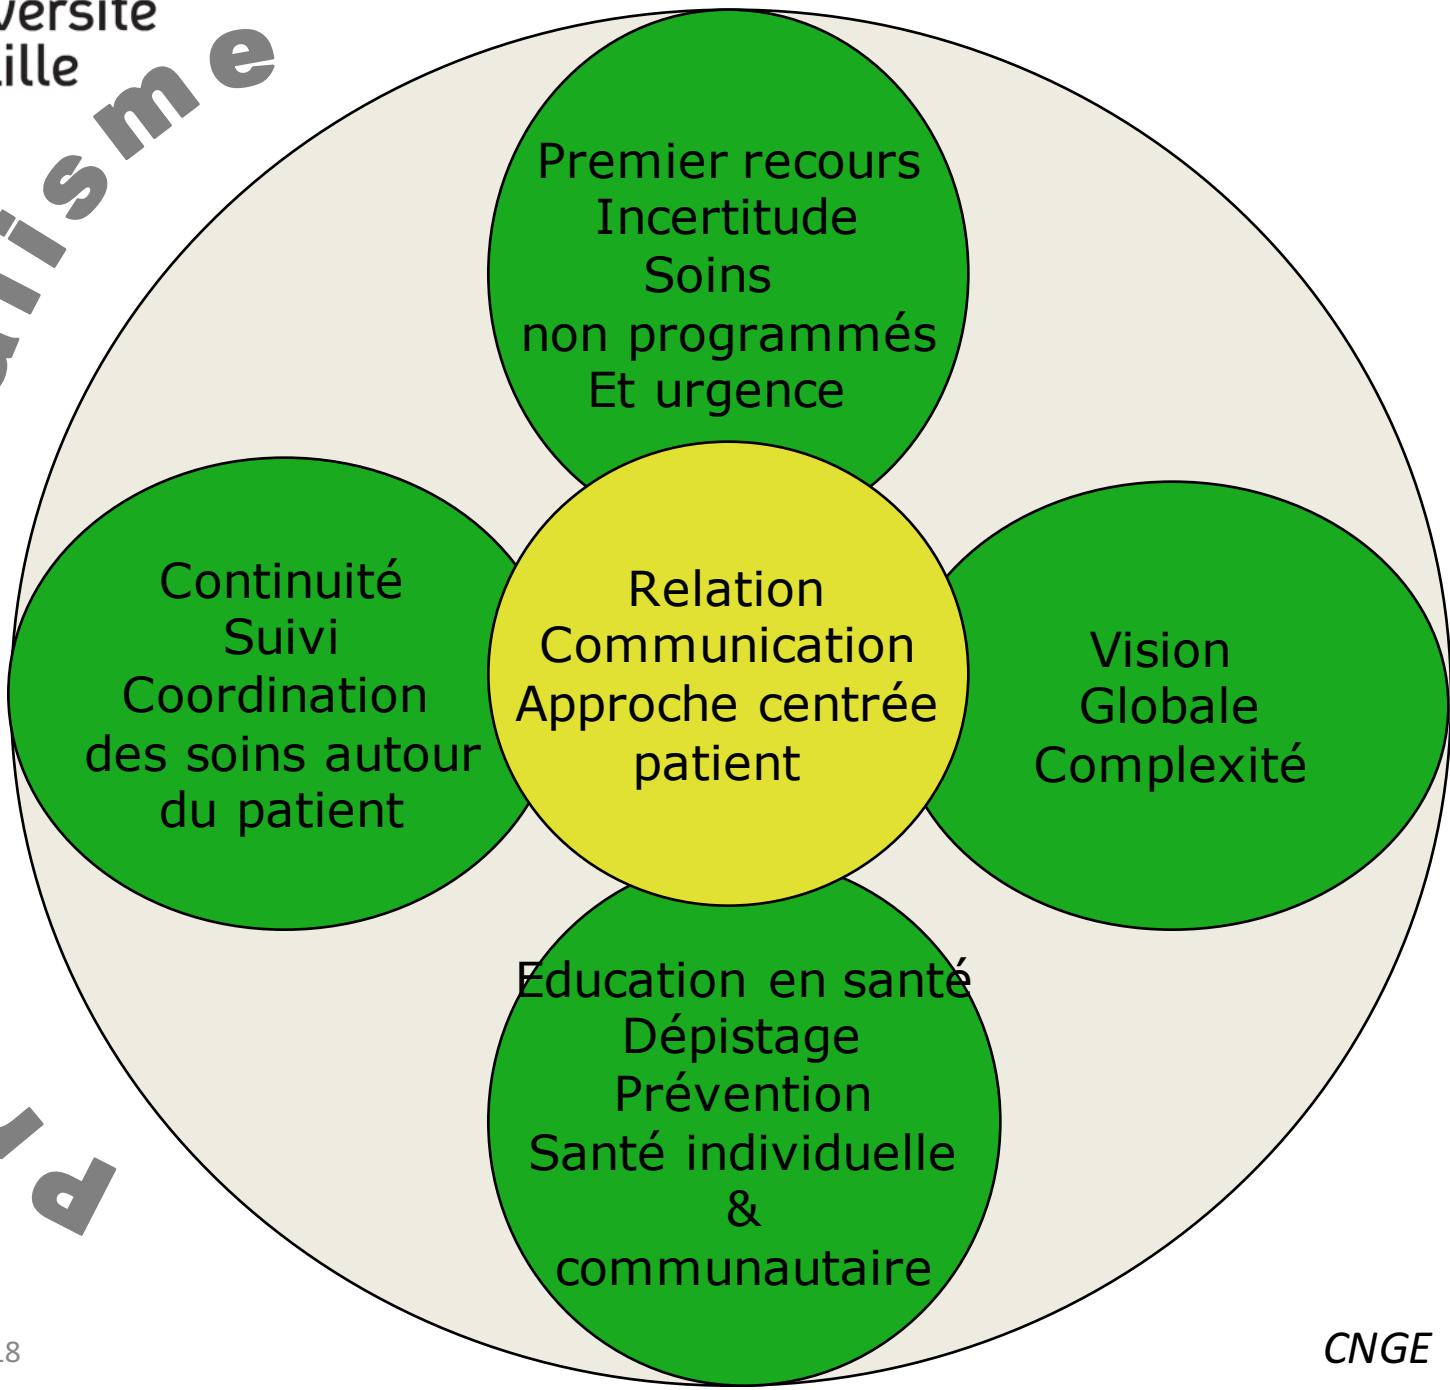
versite
ille

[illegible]lisme

Premier recours
Incertitude
Soins
non programmés
Et urgence

Continuité
Suivi
Coordination
des soins autour
du patient

Relation
Communication
Approche centrée
patient

Vision
Globale
Complexité

Education en santé
Dépistage
Prévention
Santé individuelle
&
communautaire

P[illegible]

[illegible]8

CNGE